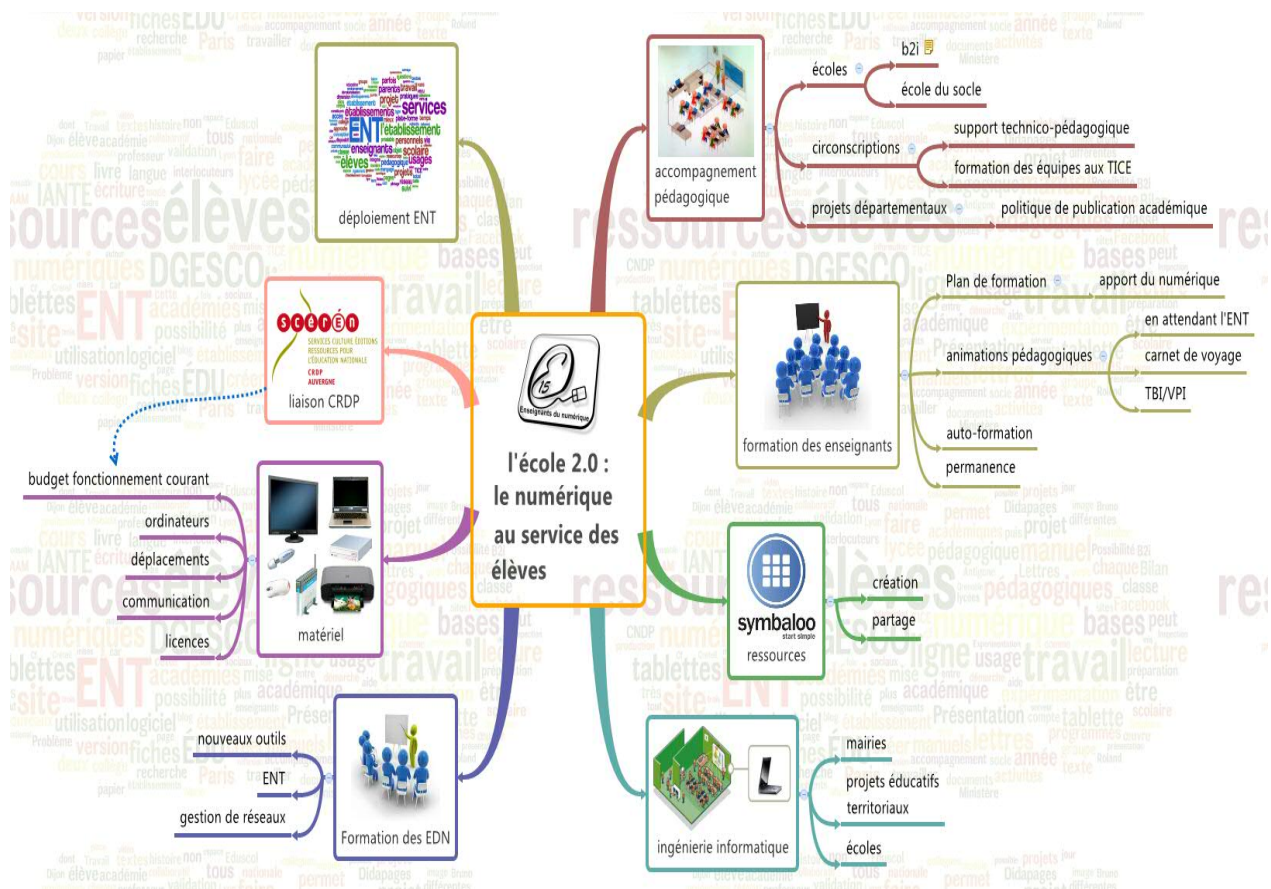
l'école 2.0 : le numérique au service des élèves

Enseignants du numérique

déploiement ENT

ENT services l'établissement enseignants élèves usages scolaire projet établissements

liaison CRDP

scérén
SERVICES CULTURE ÉDITIONS RESSOURCES POUR L'ÉDUCATION NATIONALE
CRDP AUVERGNE

matériel
budget fonctionnement courant
ordinateurs
déplacements
communication
licences

Formation des EDN
nouveaux outils
ENT
gestion de réseaux

accompagnement pédagogique
écoles
b2i
école du socle
circonscriptions
support technico-pédagogique
formation des équipes aux TICE
projets départementaux
politique de publication académique

formation des enseignants
Plan de formation
apport du numérique
animations pédagogiques
en attendant l'ENT
carnet de voyage
TBI/VPI
auto-formation
permanence

symbaloo
start simple
ressources
création
partage

ingénierie informatique
mairies
projets éducatifs territoriaux
écoles